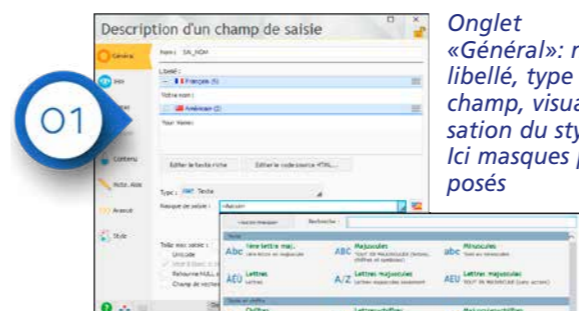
Description d'un champ de saisie

01

Général
Nom : SAI_NOM
Libellé :
Français (F)
Votre nom :
Américain (2)
Your Name:
Contenu
Editer le texte riche
Editer le code source HTML...
Type : Texte
Masque de saisie : <Aucun>
Avancé
Style
Unicode
Retourne NULL si
Champ de recherche
Recherche :
Texte
Abc 1ère lettre maj.
ABC Majuscules
abc Minuscules
AEU Lettres
A/Z Lettres majuscules
AEU Lettres majuscules

Onglet «Général»: r libellé, type champ, visua sation du sty Ici masques posés